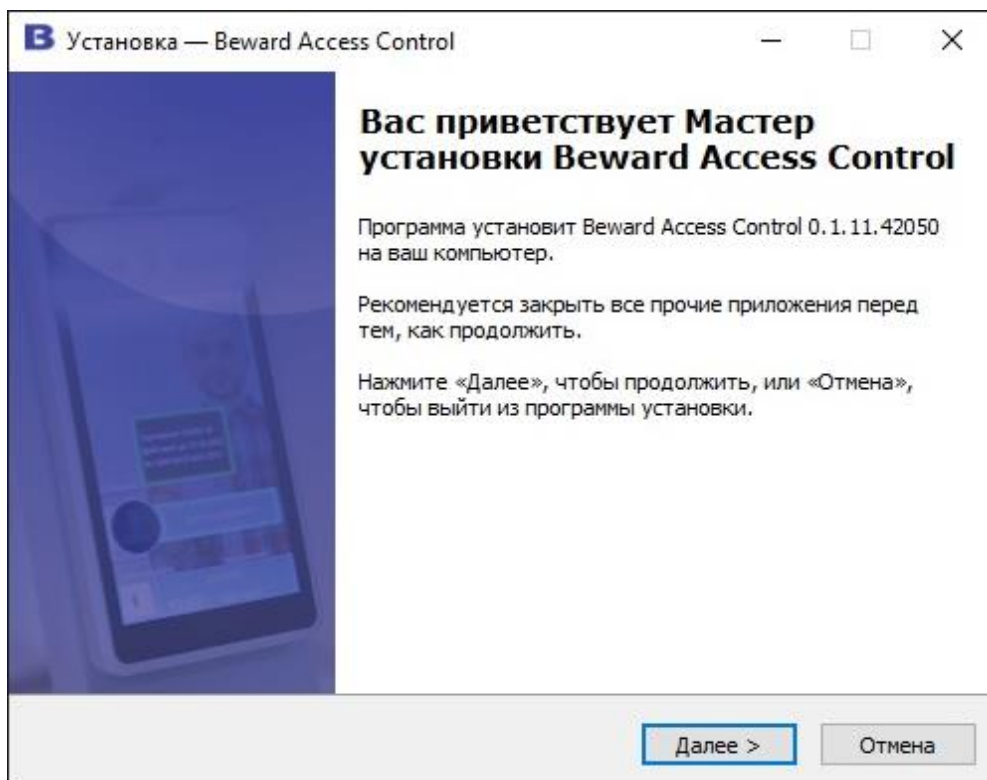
Установка — Beward Access Control

Вас приветствует Мастер установки Beward Access Control

Программа установит Beward Access Control 0.1.11.42050 на ваш компьютер.

Рекомендуется закрыть все прочие приложения перед тем, как продолжить.

Нажмите «Далее», чтобы продолжить, или «Отмена», чтобы выйти из программы установки.

Далее >

Отмена